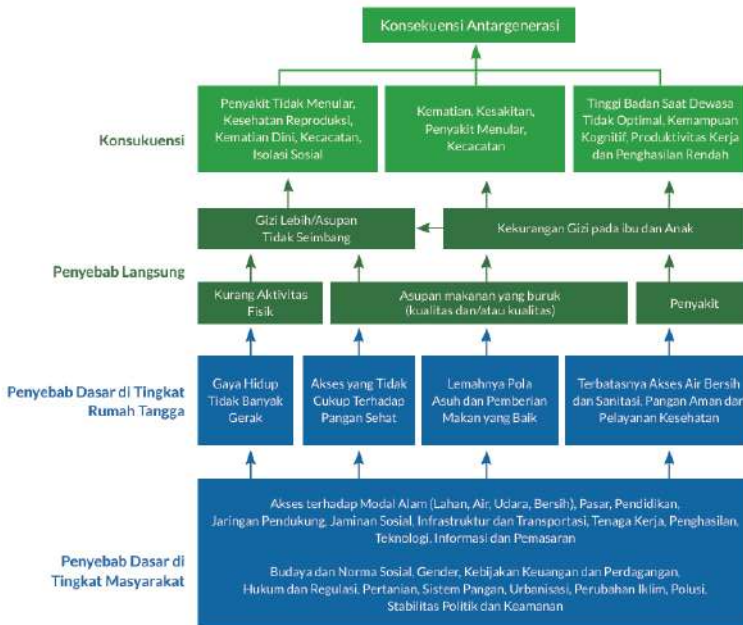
Konsekuensi Antargenerasi

Konsukuensi

Penyakit Tidak Menular, Kesehatan Reproduksi, Kematian Dini, Kecacatan, Isolasi Sosial

Kematian, Kesakitan, Penyakit Menular, Kecacatan

Tinggi Badan Saat Dewasa Tidak Optimal, Kemampuan Kognitif, Produktivitas Kerja dan Penghasilan Rendah

Gizi Lebih/Asupan Tidak Seimbang

Kekurangan Gizi pada ibu dan Anak

Penyebab Langsung

Kurang Aktivitas Fisik

Asupan makanan yang buruk (kualitas dan/atau kualitas)

Penyakit

Penyebab Dasar di Tingkat Rumah Tangga

Gaya Hidup Tidak Banyak Gerak

Akses yang Tidak Cukup Terhadap Pangan Sehat

Lemahnya Pola Asuh dan Pemberian Makan yang Baik

Terbatasnya Akses Air Bersih dan Sanitasi, Pangan Aman dan Pelayanan Kesehatan

Penyebab Dasar di Tingkat Masyarakat

Akses terhadap Modal Alam (Lahan, Air, Udara, Bersih), Pasar, Pendidikan, Jaringan Pendukung, Jaminan Sosial, Infrastruktur dan Transportasi, Tenaga Kerja, Penghasilan, Teknologi, Informasi dan Pemasaran

Budaya dan Norma Sosial, Gender, Kebijakan Keuangan dan Perdagangan, Hukum dan Regulasi, Pertanian, Sistem Pangan, Urbanisasi, Perubahan Iklim, Polusi, Stabilitas Politik dan Keamanan